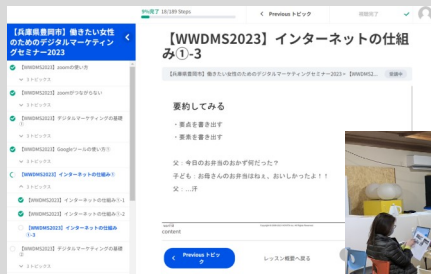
【兵庫県豊岡市】働きたい女性のためのデジタルマーケティングセミナー2023

9%完了 18/189 Steps

< Previous トピック

視聴完了

【WWDMS2023】zoomの使い方
1 トピックス

【WWDMS2023】zoomがつながらない
1 トピックス

【WWDMS2023】デジタルマーケティングの基礎①
1 トピックス

【WWDMS2023】Googleツールの使い方①
1 トピックス

【WWDMS2023】インターネットの仕組み①
3 トピックス

【WWDMS2023】インターネットの仕組み①-1

【WWDMS2023】インターネットの仕組み①-2

【WWDMS2023】インターネットの仕組み①-3

【WWDMS2023】デジタルマーケティングの基礎②
1 トピックス

【WWDMS2023】インターネットの仕組み①-3

【兵庫県豊岡市】働きたい女性のためのデジタルマーケティングセミナー2023 › 【WWDMS2...

要約してみる

・要点を書き出す
・要素を書き出す

父：今日のお弁当のおかず何だった？
子ども：お母さんのお弁当はねぇ、おいしかったよ！！
父：...汗

< Previous トピック

レッスン概要へ戻る